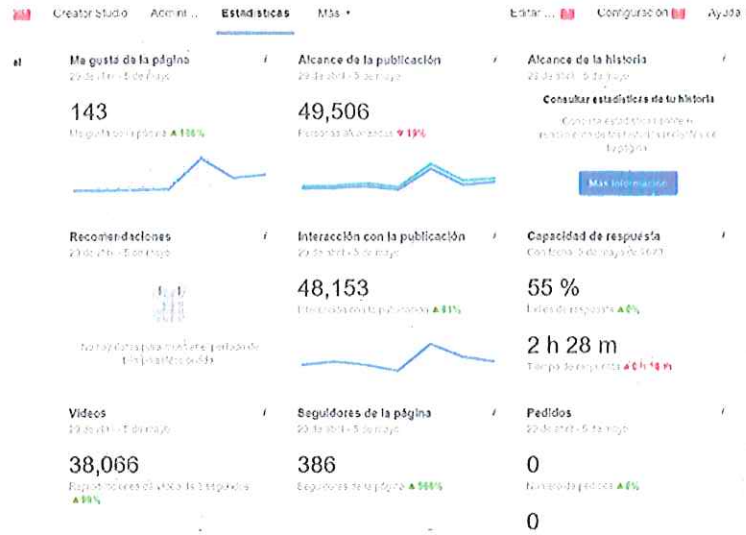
Creator Studio Admin... Estadísticas Más ▾ Editar ... Configuración Ayuda

Me gusta de la página
29 de abril - 5 de mayo
143
Me gusta de la página ▲ 136%

Alcance de la publicación
29 de abril - 5 de mayo
49,506
Personas alcanzadas ▼ 19%

Alcance de la historia
29 de abril - 5 de mayo
Consultar estadísticas de tu historia
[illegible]
Más información

Recomendaciones
29 de abril - 5 de mayo
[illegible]

Interacción con la publicación
29 de abril - 5 de mayo
48,153
Interacción con la publicación ▲ 61%

Capacidad de respuesta
Con fecha 5 de mayo de 2019
55 %
Índice de respuesta ▲ 0%
2 h 28 m
Tiempo de respuesta ▲ 0 h 16 m

Videos
29 de abril - 5 de mayo
38,066
Reproducciones de video de 3 segundos ▲ 99%

Seguidores de la página
29 de abril - 5 de mayo
386
Seguidores de la página ▲ 566%

Pedidos
29 de abril - 5 de mayo
0
Número de pedidos ▲ 0%
0